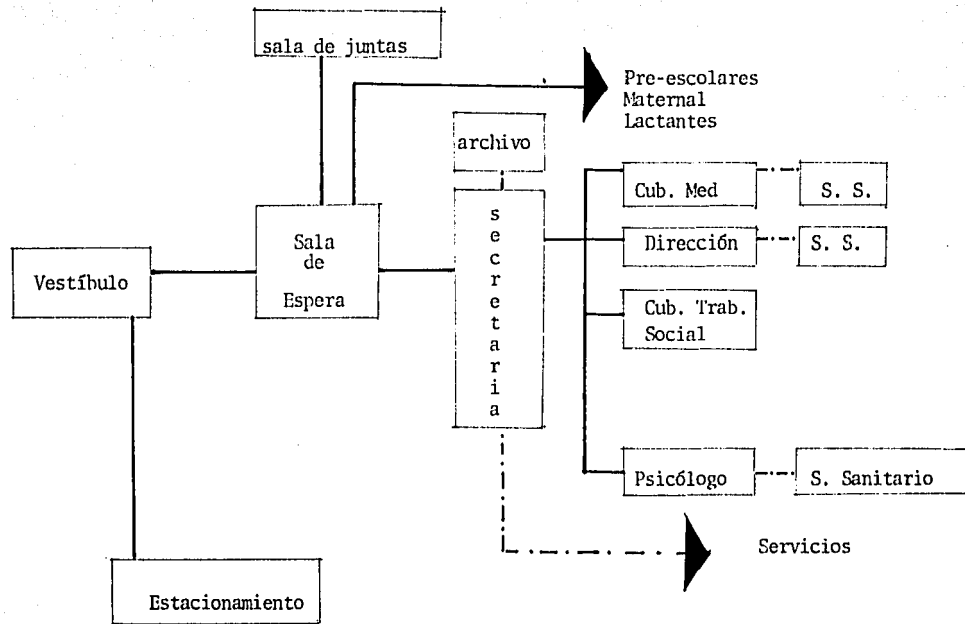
sala de juntas

Pre-escolares
Maternal
Lactantes

archivo

Cub. Med

S. S.

Dirección

S. S.

Vestíbulo

Sala de Espera

secretaria

Cub. Trab. Social

Psicólogo

S. Sanitario

Servicios

Estacionamiento